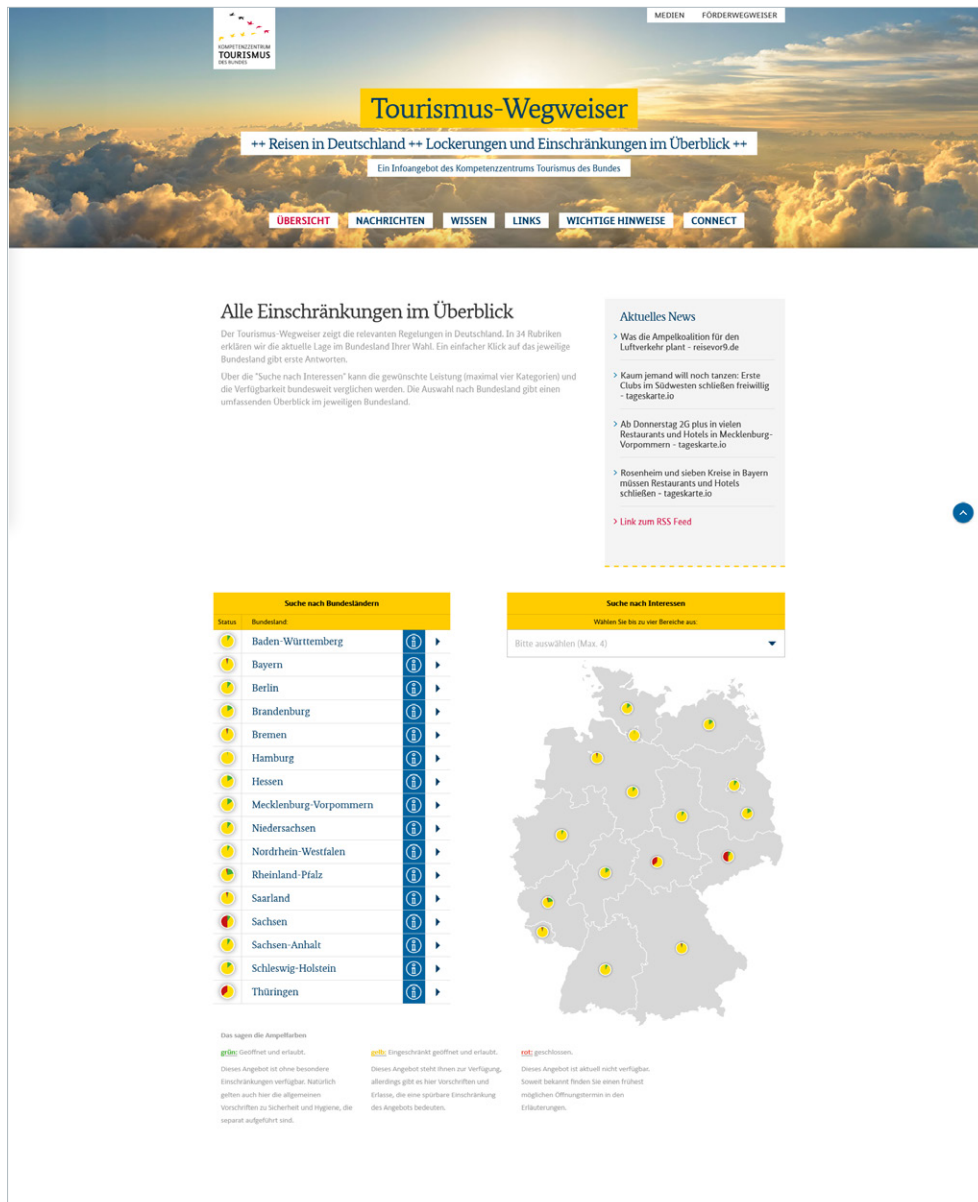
KOMPETENZZENTRUM TOURISMUS DES BUNDES

MEDIEN FÖRDERWEGWEISER

Tourismus-Wegweiser

++ Reisen in Deutschland ++ Lockerungen und Einschränkungen im Überblick ++

Ein Infoangebot des Kompetenzzentrums Tourismus des Bundes

ÜBERSICHT NACHRICHTEN WISSEN LINKS WICHTIGE HINWEISE CONNECT

Alle Einschränkungen im Überblick

Der Tourismus-Wegweiser zeigt die relevanten Regelungen in Deutschland. In 34 Rubriken erklären wir die aktuelle Lage im Bundesland Ihrer Wahl. Ein einfacher Klick auf das jeweilige Bundesland gibt erste Antworten.

Über die "Suche nach Interessen" kann die gewünschte Leistung (maximal vier Kategorien) und die Verfügbarkeit bundesweit verglichen werden. Die Auswahl nach Bundesland gibt einen umfassenden Überblick im jeweiligen Bundesland.

Aktuelles News

Was die Ampelkoalition für den Luftverkehr plant - reisevor9.de

Kaum jemand will noch tanzen: Erste Clubs im Südwesten schließen freiwillig - tageskarte.io

Ab Donnerstag 2G plus in vielen Restaurants und Hotels in Mecklenburg-Vorpommern - tageskarte.io

Rosenheim und sieben Kreise in Bayern müssen Restaurants und Hotels schließen - tageskarte.io

Link zum RSS Feed

Suche nach Bundesländern

| Status | Bundesland |
|---|---|
| | Baden-Württemberg |
| | Bayern |
| | Berlin |
| | Brandenburg |
| | Bremen |
| | Hamburg |
| | Hessen |
| | Mecklenburg-Vorpommern |
| | Niedersachsen |
| | Nordrhein-Westfalen |
| | Rheinland-Pfalz |
| | Saarland |
| | Sachsen |
| | Sachsen-Anhalt |
| | Schleswig-Holstein |
| | Thüringen |

Suche nach Interessen

Wählen Sie bis zu vier Bereiche aus:

Bitte auswählen (Max. 4)

Das sagen die Ampelfarben

grün: Geöffnet und erlaubt.

Dieses Angebot ist ohne besondere Einschränkungen verfügbar. Natürlich gelten auch hier die allgemeinen Vorschriften zu Sicherheit und Hygiene, die separat aufgeführt sind.

gelb: Eingeschränkt geöffnet und erlaubt.

Dieses Angebot steht Ihnen zur Verfügung, allerdings gibt es hier Vorschriften und Erlasse, die eine spürbare Einschränkung des Angebots bedeuten.

rot: geschlossen.

Dieses Angebot ist aktuell nicht verfügbar. Soweit bekannt finden Sie einen frühest möglichen Öffnungstermin in den Erläuterungen.